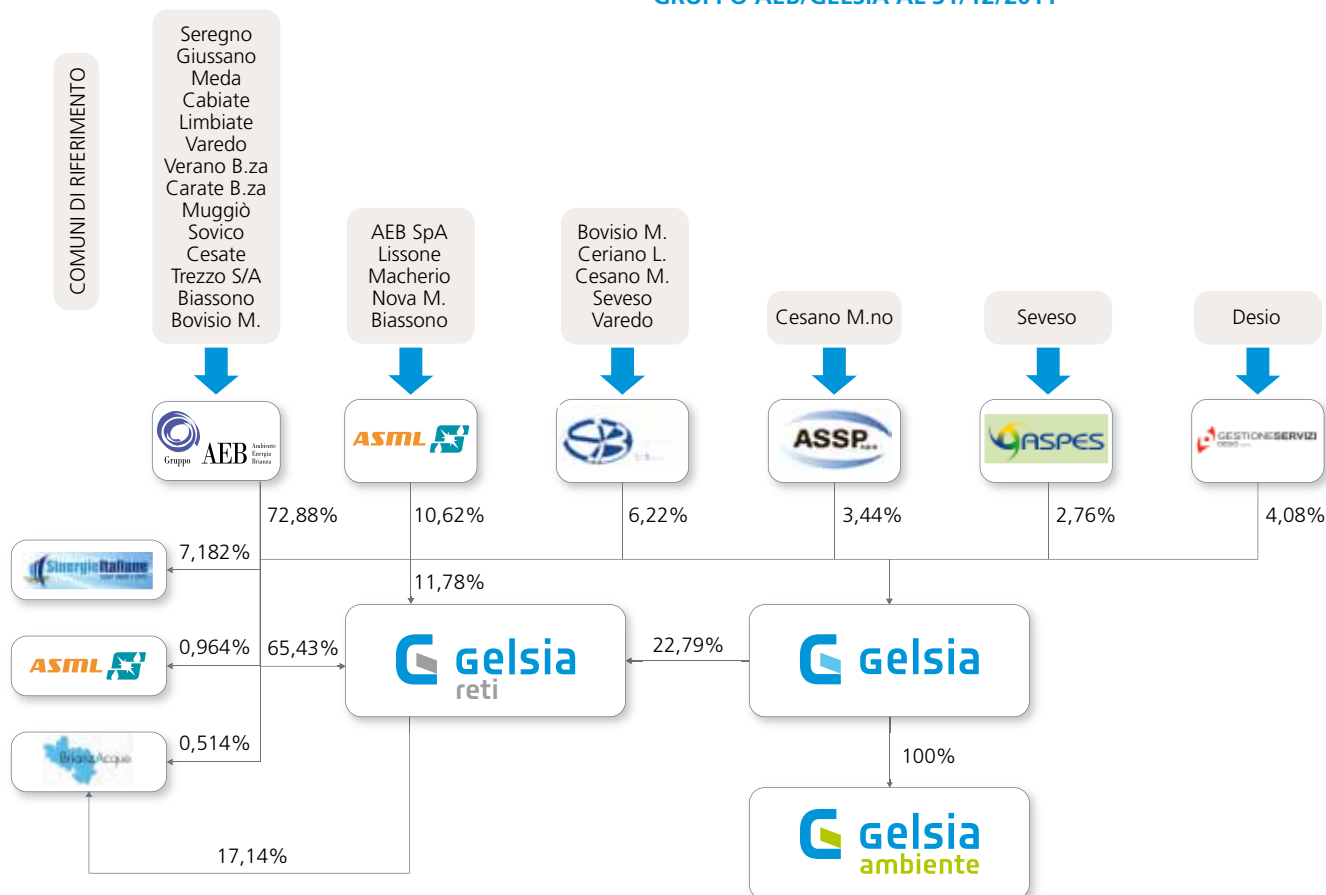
GRUPPO AEB/GELSIA AL 31/12/2011

COMUNI DI RIFERIMENTO

Seregno
Giussano
Meda
Cabiate
Limbiate
Varedo
Verano B.za
Carate B.za
Muggiò
Sovico
Cesate
Trezzo S/A
Biassono
Bovisio M.

AEB SpA
Lissone
Macherio
Nova M.
Biassono

Bovisio M.
Ceriano L.
Cesano M.
Seveso
Varedo

Cesano M.no

Seveso

Desio

Gruppo AEB Ambiente Energia Brianza

ASML

ASSP

ASPES

GESTIONESERVIZI DESIO

72,88%

10,62%

6,22%

3,44%

2,76%

4,08%

Sinergie Italiane

7,182%

11,78%

ASML

0,964%

65,43%

gelsia reti

22,79%

gelsia

BrianzAcque

0,514%

100%

17,14%

gelsia ambiente